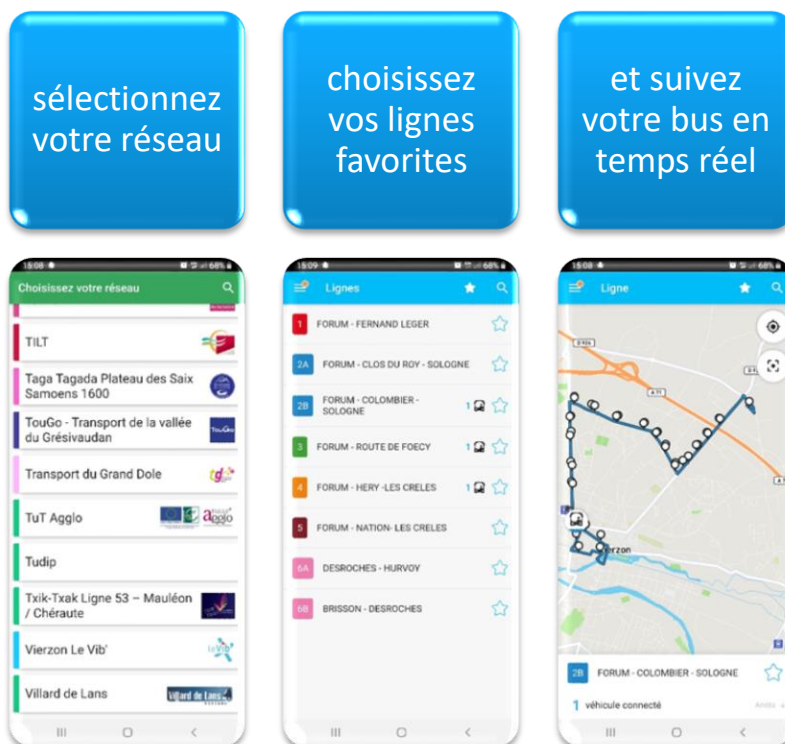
sélectionnez votre réseau

choisissez vos lignes favorites

et suivez votre bus en temps réel

15:08

Choisissez votre réseau

TILT

Taga Tagada Plateau des Saix Samoens 1600

TouGo - Transport de la vallée du Grésivaudan

Transport du Grand Dole

TuT Agglo

Tudip

Txik-Txak Ligne 53 – Mauléon / Chéraute

Vierzon Le Vib'

Villard de Lans

15:09

Lignes

1 FORUM - FERNAND LEGER

2A FORUM - CLOS DU ROY - SOLOGNE

2B FORUM - COLOMBIER - SOLOGNE 1

3 FORUM - ROUTE DE FOECY 1

4 FORUM - HERY -LES CRELES 1

5 FORUM - NATION- LES CRELES

6A DESROCHES - HURVOY

6B BRISSON - DESROCHES

15:08

Ligne

Vierzon

2B FORUM - COLOMBIER - SOLOGNE

1 véhicule connecté